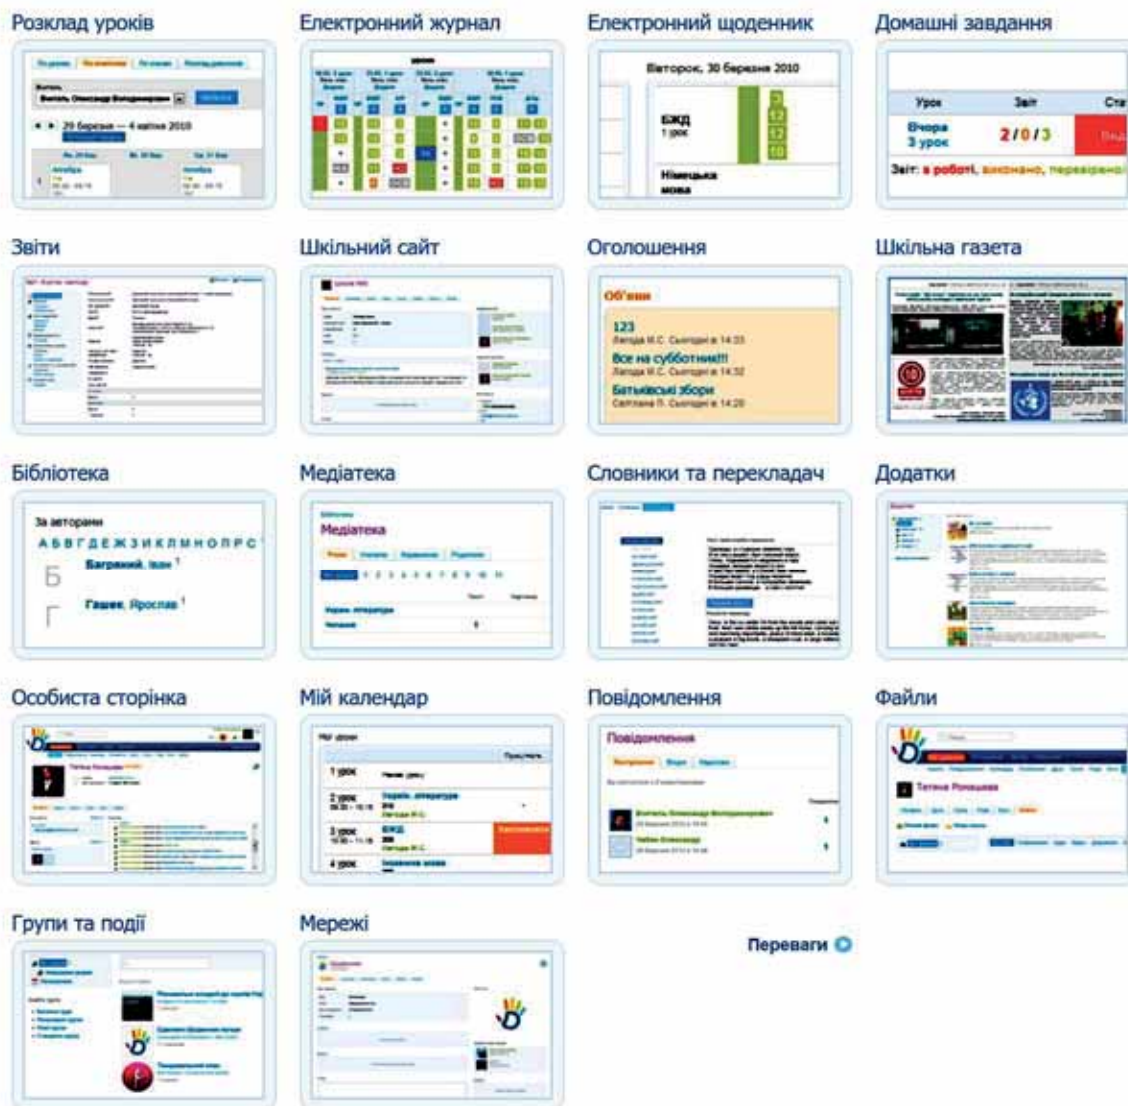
Розклад уроків

Електронний журнал

Електронний щоденник

Домашні завдання

Вівторок, 30 березня 2010

БЖД
1 урок

Німецька мова

Урок | Звіт | Ста

Вчора
3 урок

2 / 0 / 3

Звіт: в роботі, виконано, перевірено

Звіти

Шкільний сайт

Оголошення

Шкільна газета

Об'яви

123
Легода М.С. Сьогодні в 14:33

Все на суботник!!!
Легода М.С. Сьогодні в 14:32

Батьківські збори
Світлана П. Сьогодні в 14:29

Бібліотека

Медіатека

Словники та перекладач

Додатки

За авторами

А Б В Г Д Е Ж З И К Л М Н О П Р С

Б

Багряний, Іван

Г

Гашек, Ярослав

Медіатека

Особиста сторінка

Мій календар

Повідомлення

Файли

1 урок

2 урок

Україн. література

Легода М.С.

3 урок

БЖД

Легода М.С.

4 урок

Іноземна мова

Повідомлення

Тетяна Лоншакова

Групи та події

Мережі

Переваги